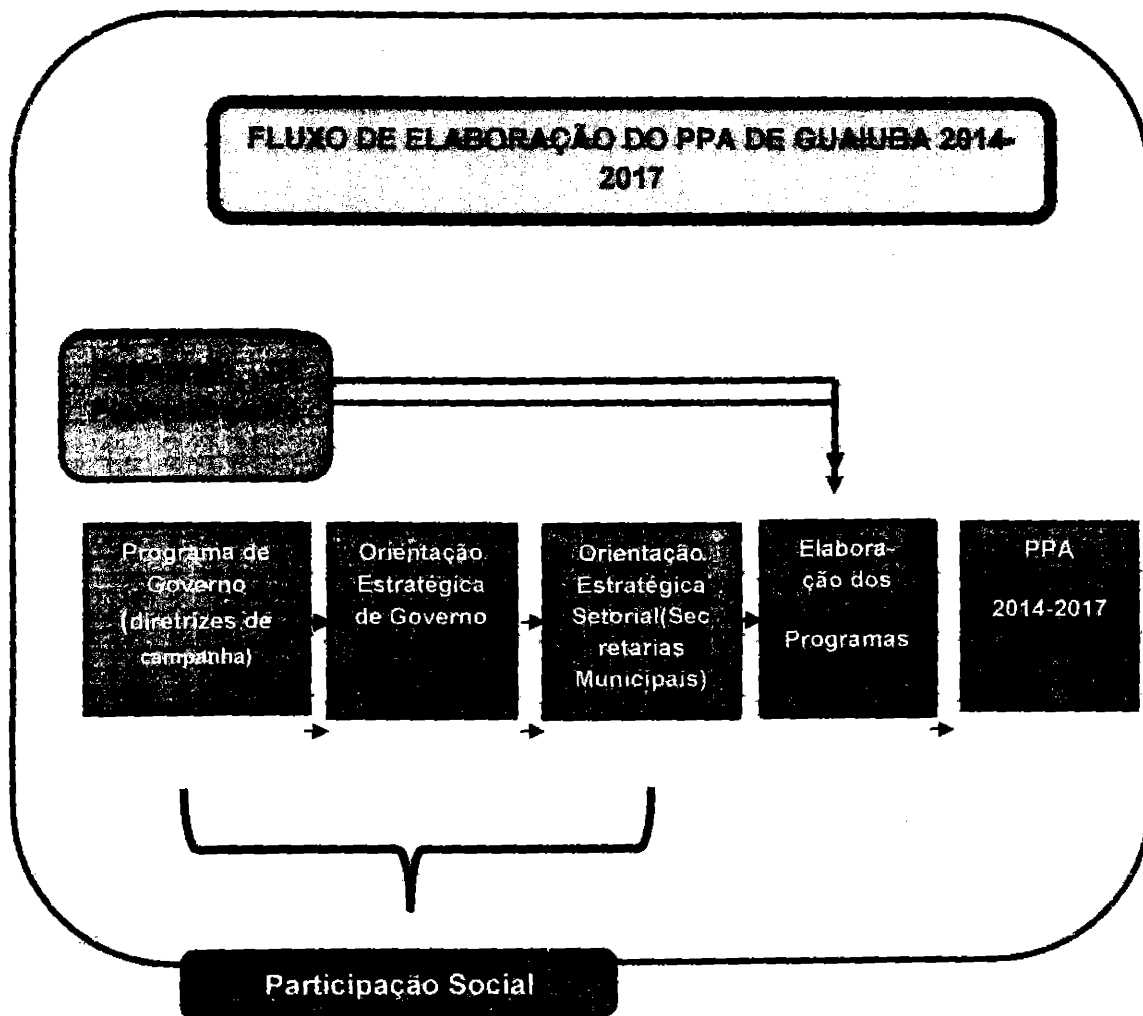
FLUXO DE ELABORAÇÃO DO PPA DE GUAIUBA 2014-2017

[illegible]

Programa de Governo (diretrizes de campanha)

Orientação Estratégica de Governo

Orientação Estratégica Setorial(Secretarias Municipais)

Elaboração dos Programas

PPA

2014-2017

Participação Social